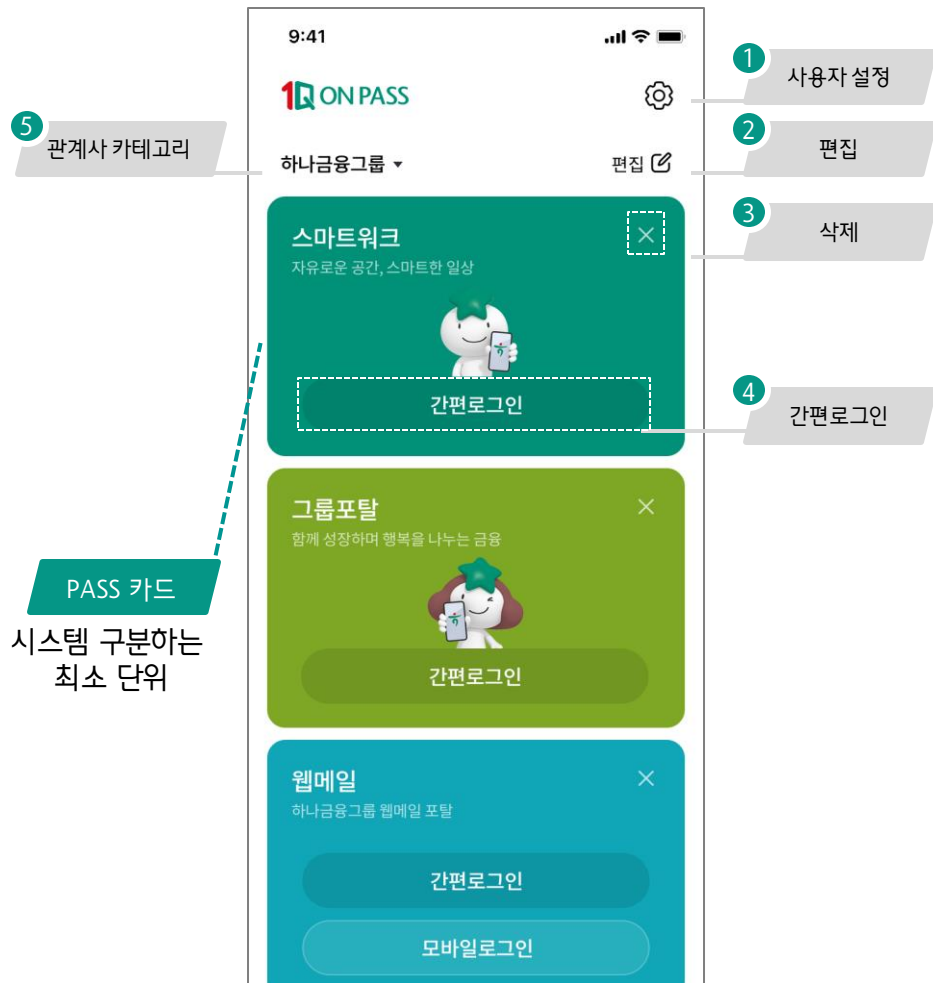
9:41

1Q ON PASS

1 사용자 설정

5 관계사 카테고리

하나금융그룹 ▾

편집

2 편집

스마트워크

자유로운 공간, 스마트한 일상

3 삭제

간편로그인

4 간편로그인

그룹포탈

함께 성장하며 행복을 나누는 금융

PASS 카드

시스템 구분하는 최소 단위

간편로그인

웹메일

하나금융그룹 웹메일 포탈

간편로그인

모바일로그인